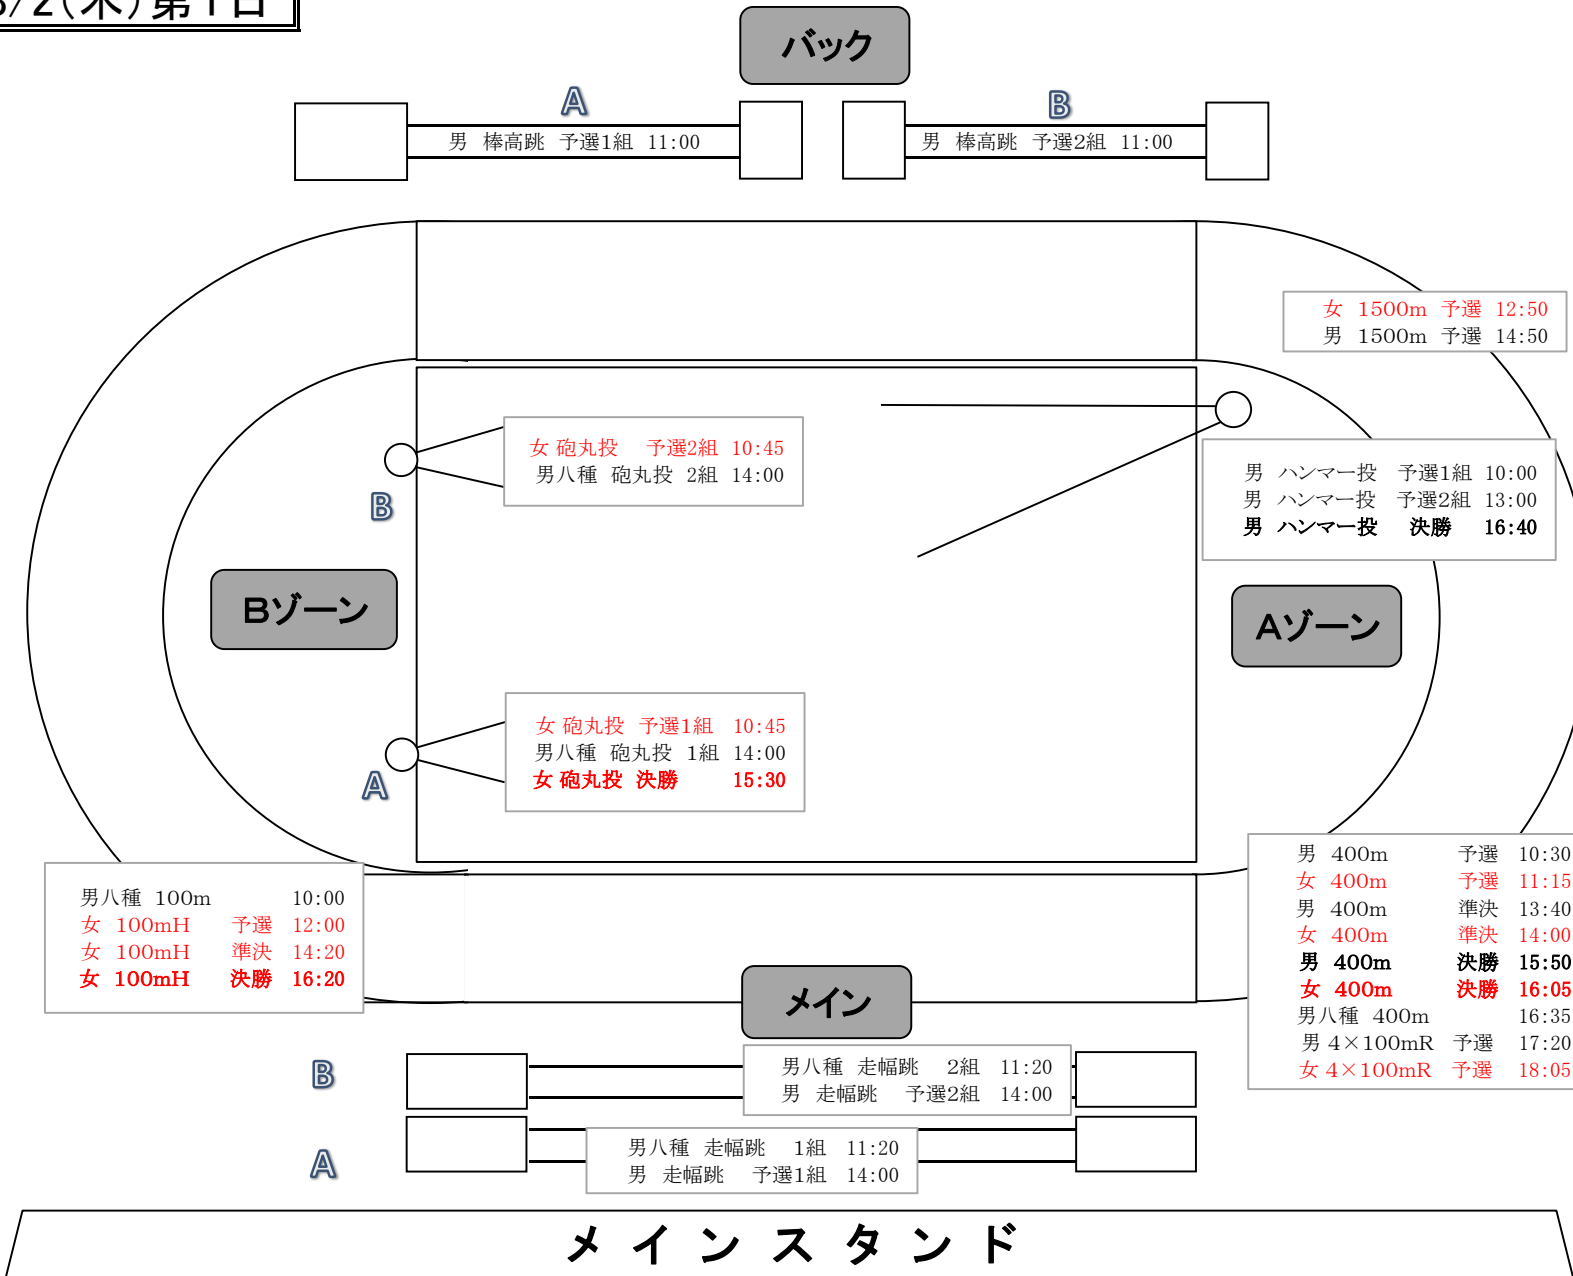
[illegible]/2（木）第1日

バック

A

男　棒高跳　予選1組　11:00

B

男　棒高跳　予選2組　11:00

女　1500m　予選　12:50
男　1500m　予選　14:50

女 砲丸投　予選2組　10:45
男八種　砲丸投　2組　14:00

B

男　ハンマー投　予選1組　10:00
男　ハンマー投　予選2組　13:00
男　ハンマー投　決勝　16:40

Bゾーン

Aゾーン

女 砲丸投　予選1組　10:45
男八種　砲丸投　1組　14:00
女 砲丸投　決勝　15:30

A

男八種　100m　10:00
女　100mH　予選　12:00
女　100mH　準決　14:20
女　100mH　決勝　16:20

| | | |
|---|---|---|
| 男　400m | 予選 | 10:30 |
| 女　400m | 予選 | 11:15 |
| 男　400m | 準決 | 13:40 |
| 女　400m | 準決 | 14:00 |
| 男　400m | 決勝 | 15:50 |
| 女　400m | 決勝 | 16:05 |
| 男八種　400m | | 16:35 |
| 男 4×100mR | 予選 | 17:20 |
| 女 4×100mR | 予選 | 18:05 |

メイン

B

男八種　走幅跳　2組　11:20
男　走幅跳　予選2組　14:00

A

男八種　走幅跳　1組　11:20
男　走幅跳　予選1組　14:00

メ イ ン ス タ ン ド